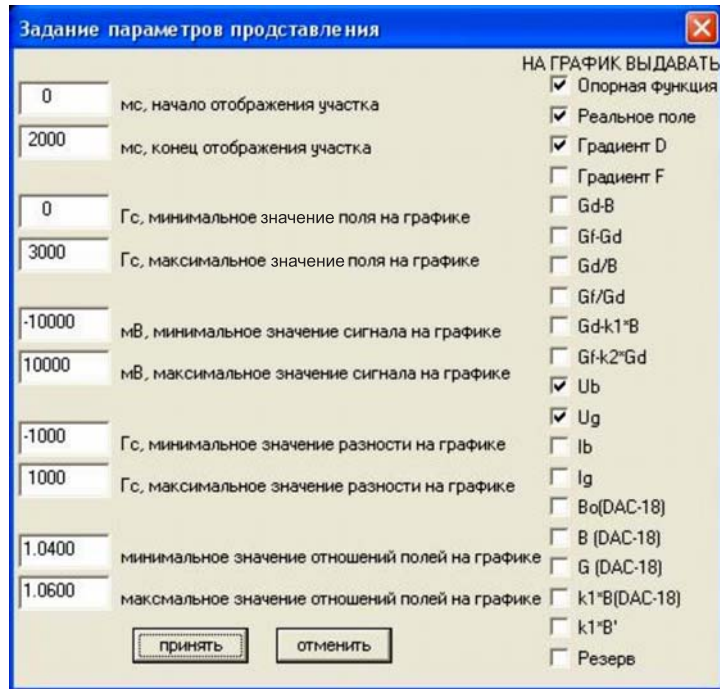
Задание параметров продставления

0 мс, начало отображения участка

2000 мс, конец отображения участка

0 Гс, минимальное значение поля на графике

3000 Гс, максимальное значение поля на графике

-10000 мВ, минимальное значение сигнала на графике

10000 мВ, максимальное значение сигнала на графике

-1000 Гс, минимальное значение разности на графике

1000 Гс, максимальное значение разности на графике

1.0400 минимальное значение отношений полей на графике

1.0600 максмальное значение отношений полей на графике

принять

отменить

НА ГРАФИК ВЫДАВАТЬ

☑ Опорная функция
☑ Реальное поле
☑ Градиент D
☐ Градиент F
☐ Gd-B
☐ Gf-Gd
☐ Gd/B
☐ Gf/Gd
☐ Gd-k1*B
☐ Gf-k2*Gd
☑ Ub
☑ Ug
☐ Ib
☐ Ig
☐ Bo(DAC-18)
☐ B (DAC-18)
☐ G (DAC-18)
☐ k1*B(DAC-18)
☐ k1*B'
☐ Резерв